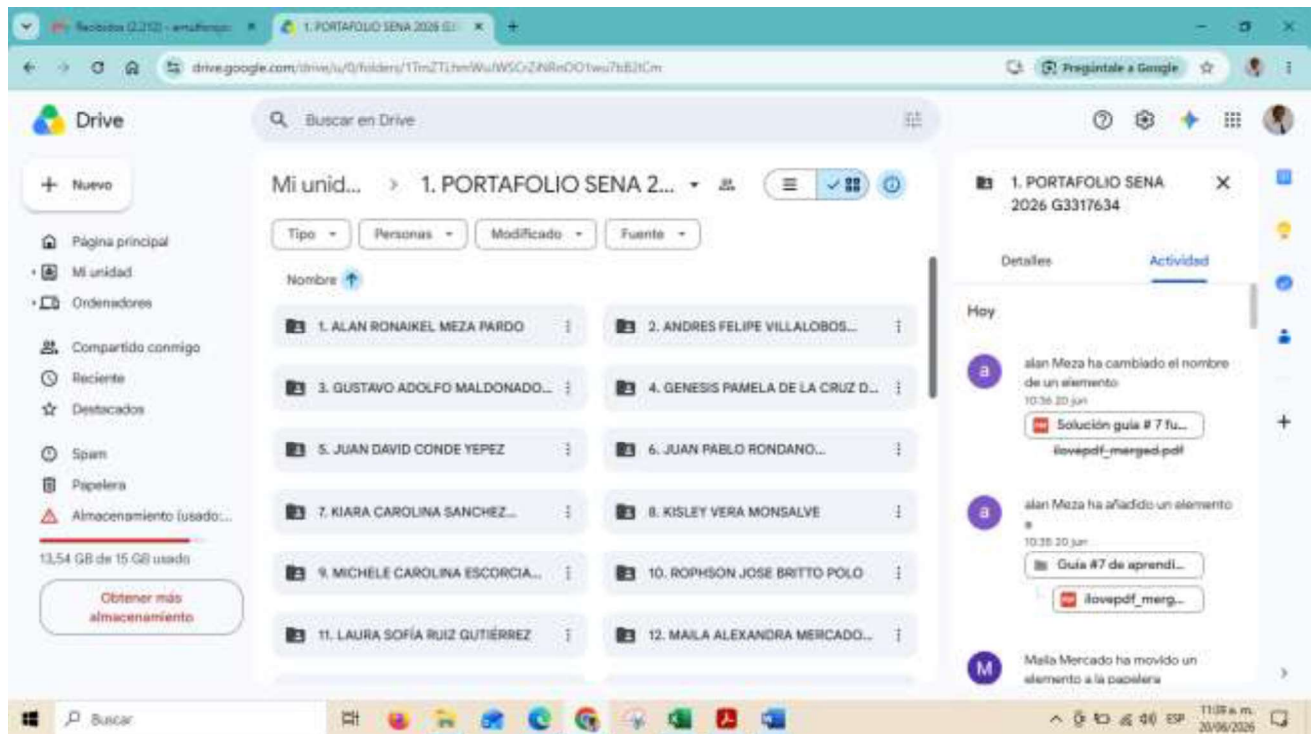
Recibidos (2.212) - emuñozgo ×
1. PORTAFOLIO SENA 2026 G3 ×
+

drive.google.com/drive/u/0/folders/1TmZTLhmWuIWSCrZiNRmDO1wu7bB2tCm
Pregúntale a Google

Drive
Buscar en Drive

+ Nuevo
Página principal
Mi unidad
Ordenadores
Compartido conmigo
Reciente
Destacados
Spam
Papelera
Almacenamiento (usado:...
13,54 GB de 15 GB usado
Obtener más almacenamiento

Mi unid... > 1. PORTAFOLIO SENA 2...

Tipo
Personas
Modificado
Fuente

Nombre

1. ALAN RONAIKEL MEZA PARDO
2. ANDRES FELIPE VILLALOBOS...
3. GUSTAVO ADOLFO MALDONADO...
4. GENESIS PAMELA DE LA CRUZ D...
5. JUAN DAVID CONDE YEPEZ
6. JUAN PABLO RONDANO...
7. KIARA CAROLINA SANCHEZ...
8. KISLEY VERA MONSALVE
9. MICHELE CAROLINA ESCORCIA...
10. ROPHSON JOSE BRITTO POLO
11. LAURA SOFÍA RUIZ GUTIÉRREZ
12. MAILA ALEXANDRA MERCADO...

1. PORTAFOLIO SENA 2026 G3317634
Detalles
Actividad
Hoy
alan Meza ha cambiado el nombre de un elemento
10:36 20 jun
Solución guía # 7 fu...
ilovepdf_merged.pdf
alan Meza ha añadido un elemento
10:35 20 jun
Guía #7 de aprendi...
ilovepdf_merg...
Maila Mercado ha movido un elemento a la papelera

Buscar
ESP
11:09 a. m.
20/06/2026